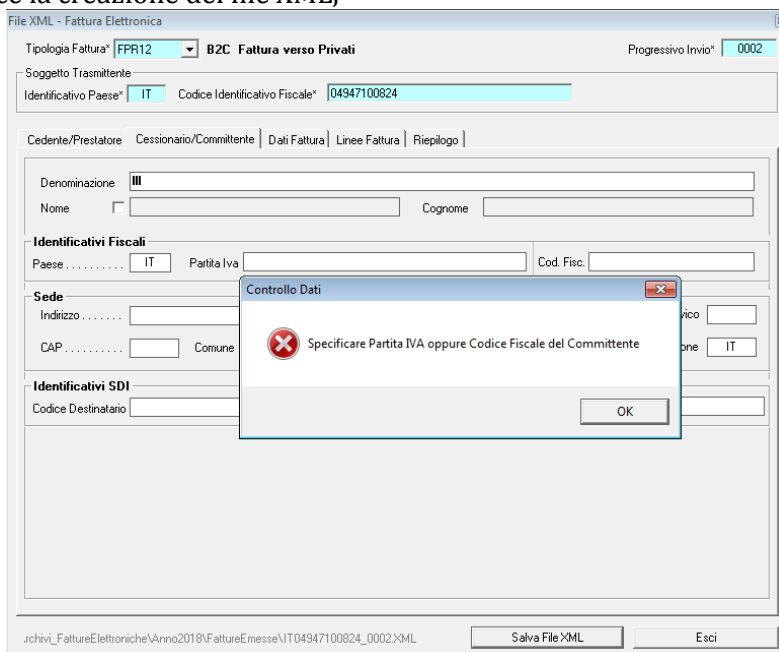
e la creazione del file XML,

File XML - Fattura Elettronica

Tipologia Fattura* FPR12 B2C Fattura verso Privati

Progressivo Invio* 0002

Soggetto Trasmittente

Identificativo Paese* IT Codice Identificativo Fiscale* 04947100824

Cedente/Prestatore | Cessionario/Committente | Dati Fattura | Linee Fattura | Riepilogo

Denominazione III

Nome

Cognome

Identificativi Fiscali

Paese.......... IT Partita Iva

Cod. Fisc.

Sede

Indirizzo.......

vico

CAP..........

Comune

one IT

Identificativi SDI

Codice Destinatario

Controllo Dati

Specificare Partita IVA oppure Codice Fiscale del Committente

OK

rchivi_FattureElettroniche\Anno2018\FattureEmesse\IT04947100824_0002.XML

Salva File XML

Esci